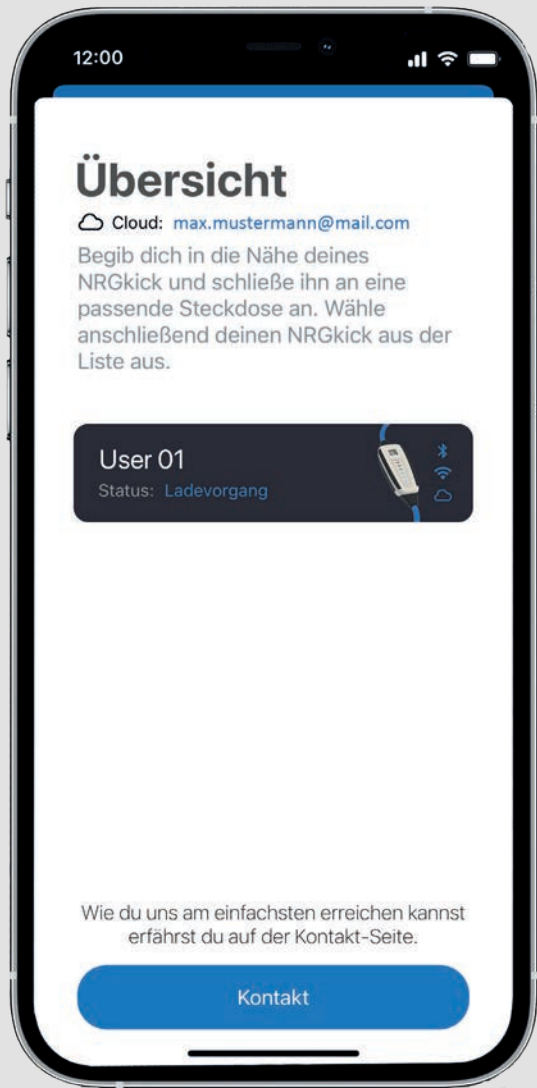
12:00

Übersicht

Cloud: max.mustermann@mail.com

Begib dich in die Nähe deines NRGkick und schließe ihn an eine passende Steckdose an. Wähle anschließend deinen NRGkick aus der Liste aus.

User 01
Status: Ladevorgang

Wie du uns am einfachsten erreichen kannst erfährst du auf der Kontakt-Seite.

Kontakt